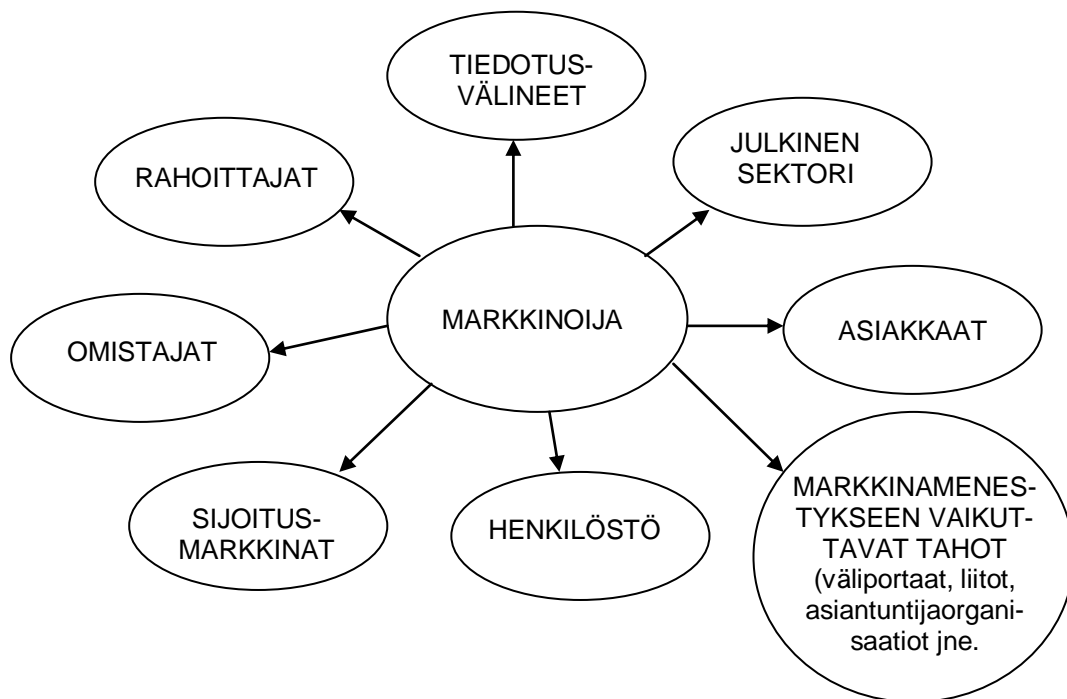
TIEDOTUSVÄLINEET

RAHOITTAJAT

JULKINEN SEKTORI

MARKKINOIJA

OMISTAJAT

ASIAKKAAT

SIJOITUSMARKKINAT

HENKILÖSTÖ

MARKKINAMENESTYKSEEN VAIKUTTAVAT TAHOT (väliportaat, liitot, asiantuntijaorganisaatiot jne.